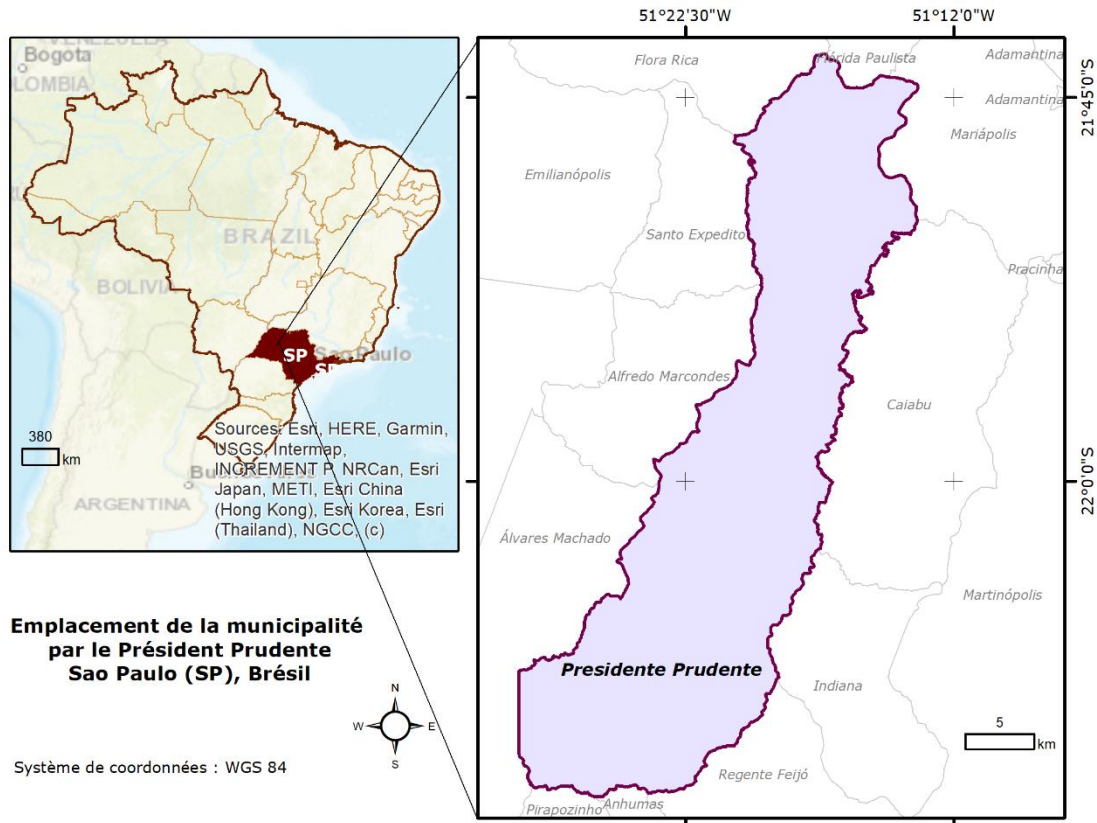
51°22'30"W
51°12'0"W

Bogota
VENEZUELA
OLOMBIA
BRAZIL
BOLIVIA
SP
Sao Paulo
SP
380
km
Buenos
ARGENTINA
Sources: Esri, HERE, Garmin, USGS, Intermap, INCREMENT P, NRCan, Esri Japan, METI, Esri China (Hong Kong), Esri Korea, Esri (Thailand), NGCC, (c)

Flora Rica
Flórida Paulista
Adamantina
Adamantina
21°45'0"S
Mariápolis
Emilianópolis
Santo Expedito
Pracinha
Alfredo Marcondes
Caiabu
22°0'0"S
Álvares Machado
Martinópolis
Presidente Prudente
Indiana
5
km
Regente Feijó
Pirapozinho
Anhumas

Emplacement de la municipalité par le Président Prudente Sao Paulo (SP), Brésil

N
W
E
S

Système de coordonnées : WGS 84